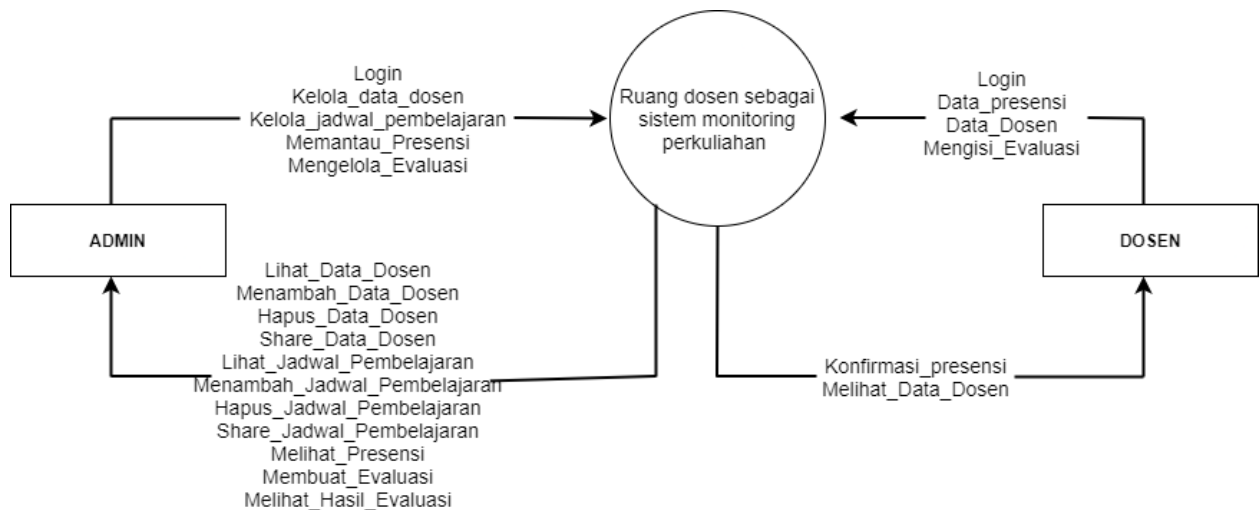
Login
Kelola_data_dosen
Kelola_jadwal_pembelajaran
Memantau_Presensi
Mengelola_Evaluasi

Ruang dosen sebagai sistem monitoring perkuliahan

Login
Data_presensi
Data_Dosen
Mengisi_Evaluasi

ADMIN

DOSEN

Lihat_Data_Dosen
Menambah_Data_Dosen
Hapus_Data_Dosen
Share_Data_Dosen
Lihat_Jadwal_Pembelajaran
Menambah_Jadwal_Pembelajaran
Hapus_Jadwal_Pembelajaran
Share_Jadwal_Pembelajaran
Melihat_Presensi
Membuat_Evaluasi
Melihat_Hasil_Evaluasi

Konfirmasi_presensi
Melihat_Data_Dosen